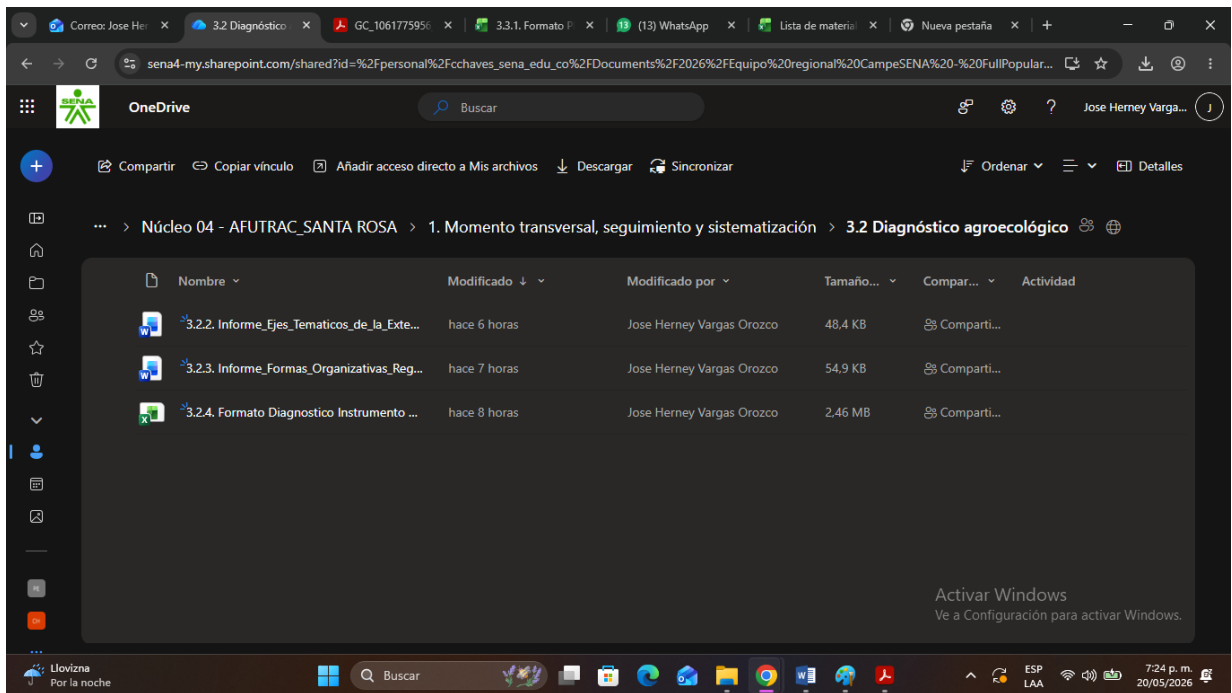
Correo: Jose Her ×
3.2 Diagnóstico ×
GC_1061775956 ×
3.3.1. Formato P ×
(13) WhatsApp ×
Lista de material ×
Nueva pestaña ×

sena4-my.sharepoint.com/shared?id=%2Fpersonal%2Fcchaves_sena_edu_co%2FDocuments%2F2026%2FEquipo%20regional%20CampeSENA%20-%20FullPopular...

SENA
OneDrive
Buscar
Jose Herney Varga...
J

Compartir
Copiar vínculo
Añadir acceso directo a Mis archivos
Descargar
Sincronizar
Ordenar
Detalles

... > Núcleo 04 - AFUTRAC_SANTA ROSA > 1. Momento transversal, seguimiento y sistematización > 3.2 Diagnóstico agroecológico

| Nombre | Modificado ↓ | Modificado por | Tamaño... | Compar... | Actividad |
|---|---|---|---|---|---|
| 3.2.2. Informe_Ejes_Tematicos_de_la_Exte... | hace 6 horas | Jose Herney Vargas Orozco | 48,4 KB | Comparti... | |
| 3.2.3. Informe_Formas_Organizativas_Reg... | hace 7 horas | Jose Herney Vargas Orozco | 54,9 KB | Comparti... | |
| 3.2.4. Formato Diagnostico Instrumento ... | hace 8 horas | Jose Herney Vargas Orozco | 2,46 MB | Comparti... | |

Activar Windows
Ve a Configuración para activar Windows.

Llovizna
Por la noche
Buscar
ESP
LAA
7:24 p. m.
20/05/2026